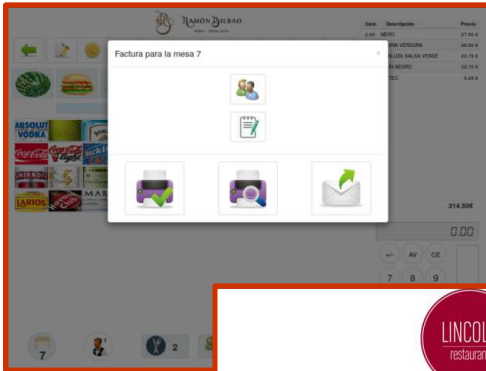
RAMÓN BILBAO

Cant. Descripción Precio

2,00 MERO 27.00 €

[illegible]NA VERDURA 38.00 €

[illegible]RLUZA SALSA VERDE 23.70 €

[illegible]N NEGRO 32.70 €

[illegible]TEC 9.25 €

Factura para la mesa 7

×

ABSOLUT VODKA

Coca-Cola

Coca-Cola light

SMIRNOFF

LARIOS

MAR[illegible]

314.50€

0.00

AV

CE

7

8

9

7

2

LINCOL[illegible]

restauran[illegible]